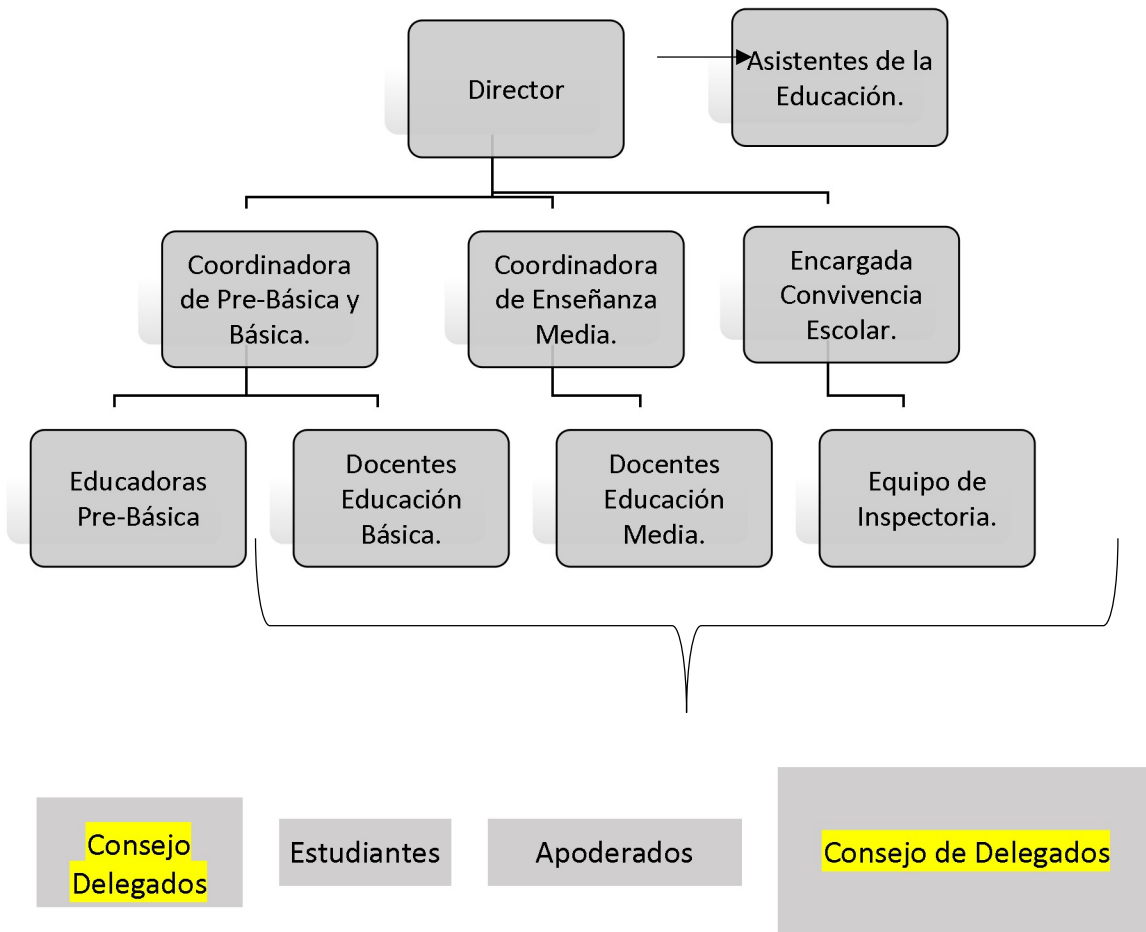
Director

Asistentes de la Educación.

Coordinadora de Pre-Básica y Básica.

Coordinadora de Enseñanza Media.

Encargada Convivencia Escolar.

Educadoras Pre-Básica

Docentes Educación Básica.

Docentes Educación Media.

Equipo de Inspectoria.

Consejo Delegados

Estudiantes

Apoderados

Consejo de Delegados